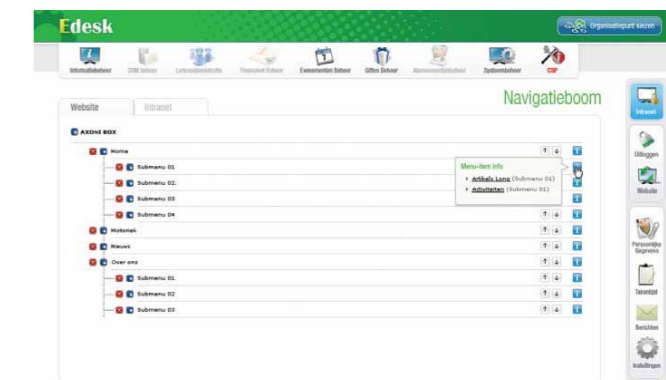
Edesk

Organisatiepunt kiezen

Informatiebeheer CRM beheer Ledenadministratie Financieel beheer Evenementen Beheer Giften Beheer Abonnementenbeheer Systeembeheer CSP

Website Intranet

Navigatieboom

AXONI BOX

Home

Submenu 01

Submenu 02

Submenu 03

Submenu 04

Mototeek

Nieuws

Over ons

Submenu 01

Submenu 02

Submenu 03

Menu-item info

Artikels Long (Submenu 01)

Adjuitelten (Submenu 01)

Intranet

Uitloggen

Website

Persoonlijke Gegevens

Takenlijst

Berichten

Instellingen